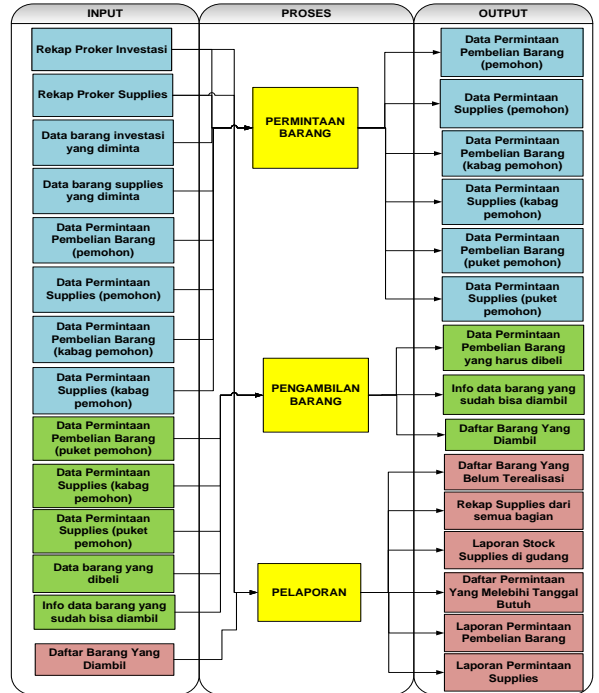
INPUT

PROSES

OUTPUT

Rekap Proker Investasi

Rekap Proker Supplies

Data barang investasi yang diminta

Data barang supplies yang diminta

Data Permintaan Pembelian Barang (pemohon)

Data Permintaan Supplies (pemohon)

Data Permintaan Pembelian Barang (kabag pemohon)

Data Permintaan Supplies (kabag pemohon)

Data Permintaan Pembelian Barang (puket pemohon)

Data Permintaan Supplies (kabag pemohon)

Data Permintaan Supplies (puket pemohon)

Data barang yang dibeli

Info data barang yang sudah bisa diambil

Daftar Barang Yang Diambil

PERMINTAAN BARANG

PENGAMBILAN BARANG

PELAPORAN

Data Permintaan Pembelian Barang (pemohon)

Data Permintaan Supplies (pemohon)

Data Permintaan Pembelian Barang (kabag pemohon)

Data Permintaan Supplies (kabag pemohon)

Data Permintaan Pembelian Barang (puket pemohon)

Data Permintaan Supplies (puket pemohon)

Data Permintaan Pembelian Barang yang harus dibeli

Info data barang yang sudah bisa diambil

Daftar Barang Yang Diambil

Daftar Barang Yang Belum Terealisasi

Rekap Supplies dari semua bagian

Laporan Stock Supplies di gudang

Daftar Permintaan Yang Melebihi Tanggal Butuh

Laporan Permintaan Pembelian Barang

Laporan Permintaan Supplies